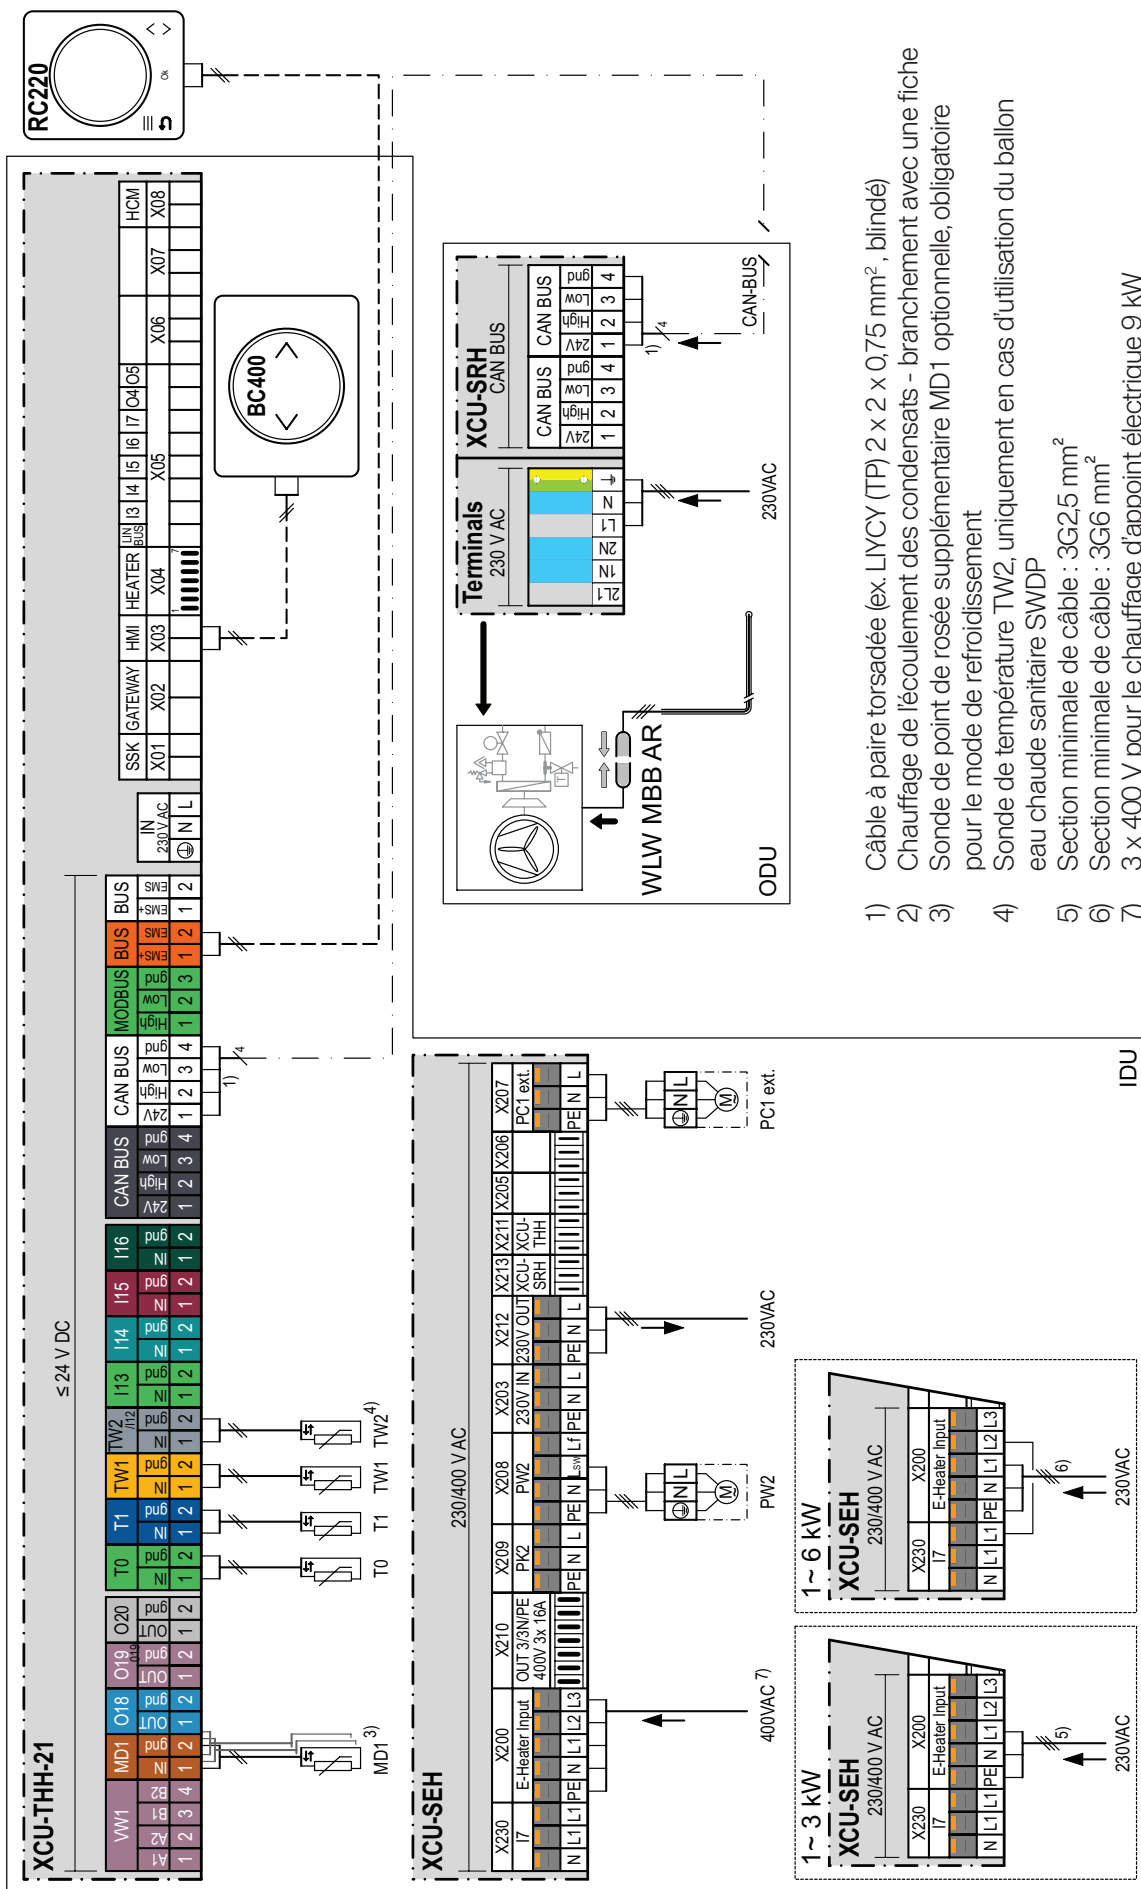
RC220

XCU-THH-21

≤ 24 V DC

| SSK | GATEWAY | HMI | HEATER | LIN BUS | I3 | I4 | I5 | I6 | I7 | O4 | O5 | | | HCM |
|---|---|---|---|---|---|---|---|---|---|---|---|---|---|---|
| X01 | X02 | X03 | X04 | | | | X05 | | | | | X06 | X07 | X08 |

IN 230 V AC
⊕ N L

BC400

VW1 A1 A2 B1 B2 1 2 3 4
MD1 IN gnd 1 2
O18 OUT gnd 1 2
O19 OUT gnd 1 2
O20 OUT gnd 1 2
T0 IN gnd 1 2
T1 IN gnd 1 2
TW1 IN gnd 1 2
TW2 /I12 IN gnd 1 2
I13 IN gnd 1 2
I14 IN gnd 1 2
I15 IN gnd 1 2
I16 IN gnd 1 2
CAN BUS 24V High Low gnd 1 2 3 4
CAN BUS 24V High Low gnd 1 2 3 4
MODBUS High Low gnd 1 2 3
BUS EMS+ EMS 1 2
BUS EMS+ EMS 1 2

1) 4

MD1 3)
T0
T1
TW1
TW2 4)

XCU-SEH

230/400 V AC

| X230 | X200 | X210 | X209 | X208 | X203 | X212 | X213 | X211 | X205 | X206 | X207 |
|---|---|---|---|---|---|---|---|---|---|---|---|
| I7 | E-Heater Input | OUT 3/3N/PE 400V 3x 16A | PK2 | PW2 | 230V IN | 230V OUT | XCU-SRH | XCU-THH | | | PC1 ext. |
| N L1 L1 | PE N L1 L2 L3 | | PE N L | PE N Lsw Lf | PE N L | PE N L | | | | | PE N L |

400VAC 7)
PW2
230VAC
PC1 ext.
⊕ N L
M

1~ 3 kW
XCU-SEH
230/400 V AC
X230 I7 X200 E-Heater Input
N L1 L1 PE N L1 L2 L3
5)
230VAC

1~ 6 kW
XCU-SEH
230/400 V AC
X230 I7 X200 E-Heater Input
N L1 L1 PE N L1 L2 L3
6)
230VAC

Terminals
230 V AC
2L1 1N 2N L1 N ⏚
230VAC

XCU-SRH
CAN BUS
CAN BUS 24V High Low gnd 1 2 3 4
CAN BUS 24V High Low gnd 1 2 3 4
1) 4
CAN-BUS

WLW MBB AR
ODU

IDU

1) Câble à paire torsadée (ex. LIYCY (TP) 2 x 2 x 0,75 mm², blindé)
2) Chauffage de l'écoulement des condensats - branchement avec une fiche
3) Sonde de point de rosée supplémentaire MD1 optionnelle, obligatoire pour le mode de refroidissement
4) Sonde de température TW2, uniquement en cas d'utilisation du ballon eau chaude sanitaire SWDP
5) Section minimale de câble : 3G2,5 mm²
6) Section minimale de câble : 3G6 mm²
7) 3 x 400 V pour le chauffage d'appoint électrique 9 kW